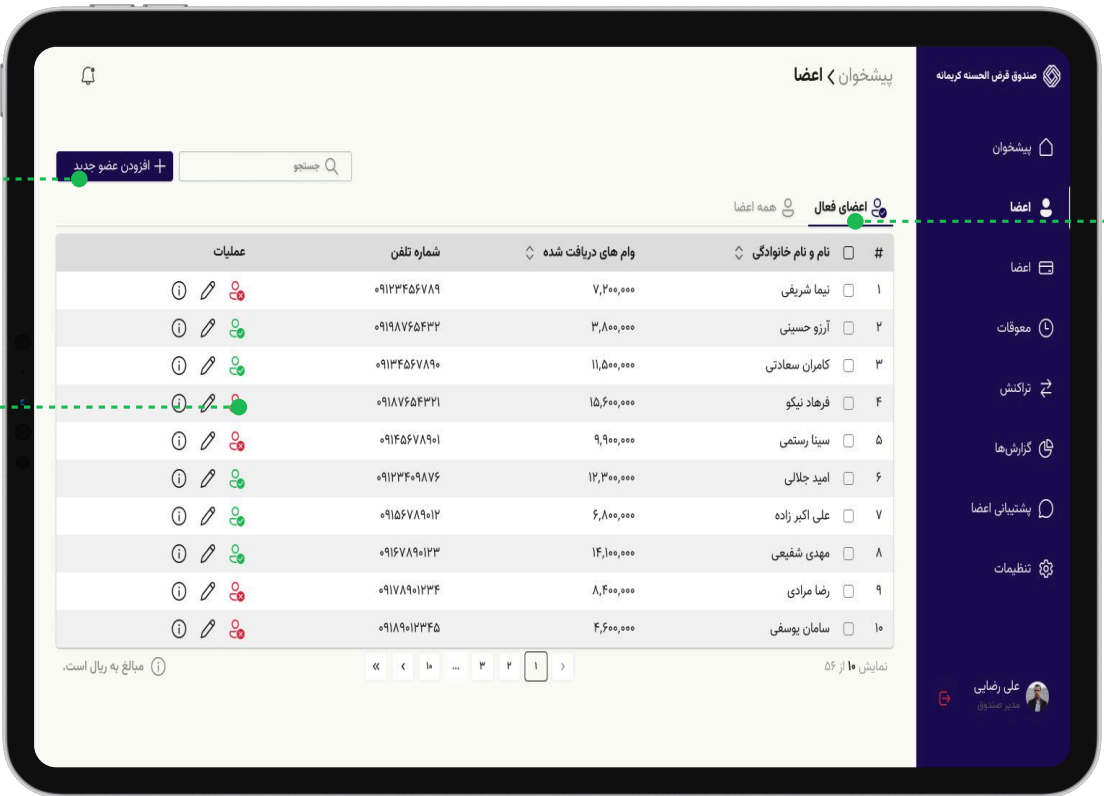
صندوق قرض الحسنه کریمانه

پیشخوان

اعضا

اعضا

معوقات

تراکنش

گزارش‌ها

پشتیبانی اعضا

تنظیمات

علی رضایی
مدیر صندوق

پیشخوان > اعضا

افزودن عضو جدید

جستجو

اعضای فعال

همه اعضا

| # | نام و نام خانوادگی | وام های دریافت شده | شماره تلفن | عملیات |
|---|---|---|---|---|
| ۱ | نیما شریفی | ۷,۲۰۰,۰۰۰ | ۰۹۱۲۳۴۵۶۷۸۹ | |
| ۲ | آرزو حسینی | ۳,۸۰۰,۰۰۰ | ۰۹۱۹۸۷۶۵۴۳۲ | |
| ۳ | کامران سعادتی | ۱۱,۵۰۰,۰۰۰ | ۰۹۱۳۴۵۶۷۸۹۰ | |
| ۴ | فرهاد نیکو | ۱۵,۶۰۰,۰۰۰ | ۰۹۱۸۷۶۵۴۳۲۱ | |
| ۵ | سینا رستمی | ۹,۹۰۰,۰۰۰ | ۰۹۱۴۵۶۷۸۹۰۱ | |
| ۶ | امید جلالی | ۱۲,۳۰۰,۰۰۰ | ۰۹۱۲۳۴۰۹۸۷۶ | |
| ۷ | علی اکبر زاده | ۶,۸۰۰,۰۰۰ | ۰۹۱۵۶۷۸۹۰۱۲ | |
| ۸ | مهدی شفیعی | ۱۴,۱۰۰,۰۰۰ | ۰۹۱۶۷۸۹۰۱۲۳ | |
| ۹ | رضا مرادی | ۸,۴۰۰,۰۰۰ | ۰۹۱۷۸۹۰۱۲۳۴ | |
| ۱۰ | سامان یوسفی | ۴,۶۰۰,۰۰۰ | ۰۹۱۸۹۰۱۲۳۴۵ | |

نمایش ۱۰ از ۵۶

۱ ۲ ۳ ... ۱۰ › »

مبالغ به ریال است.